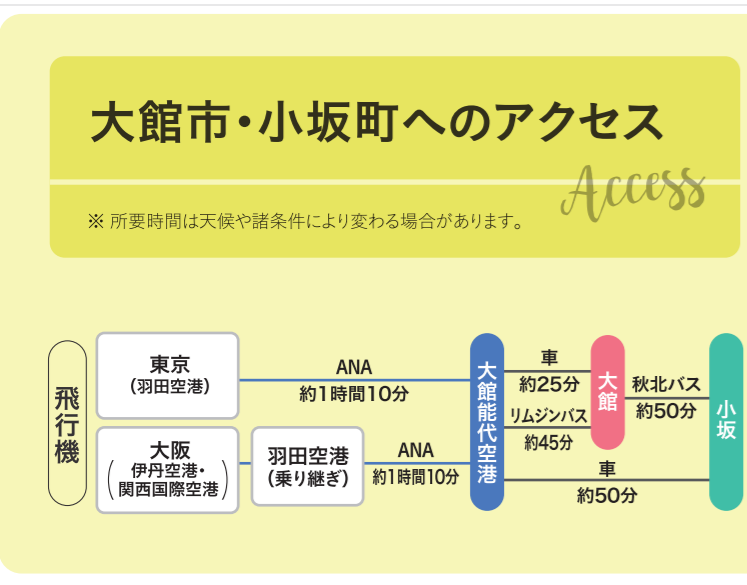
大館市・小坂町へのアクセス

Access

※ 所要時間は天候や諸条件により変わる場合があります。

飛行機

東京
（羽田空港）

ANA
約1時間10分

大阪
（伊丹空港・関西国際空港）

羽田空港
（乗り継ぎ）

ANA
約1時間10分

大館能代空港

車
約25分

リムジンバス
約45分

大館

秋北バス
約50分

車
約50分

小坂